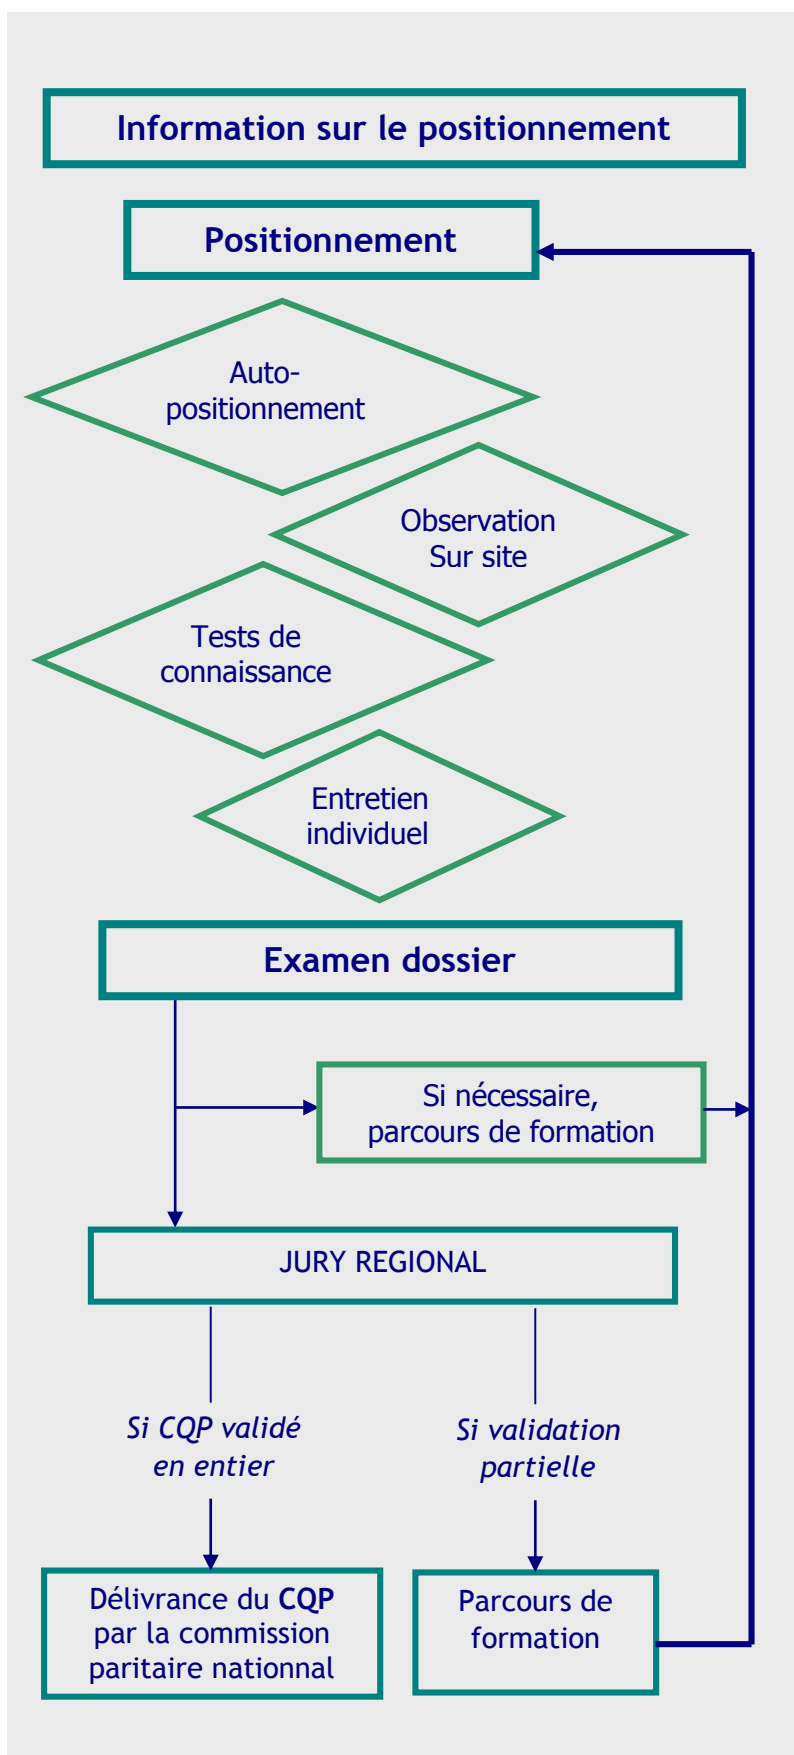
Information sur le positionnement

Positionnement

Auto-positionnement

Observation Sur site

Tests de connaissance

Entretien individuel

Examen dossier

Si nécessaire, parcours de formation

JURY REGIONAL

Si CQP validé en entier

Si validation partielle

Délivrance du **CQP** par la commission paritaire nationnal

Parcours de formation